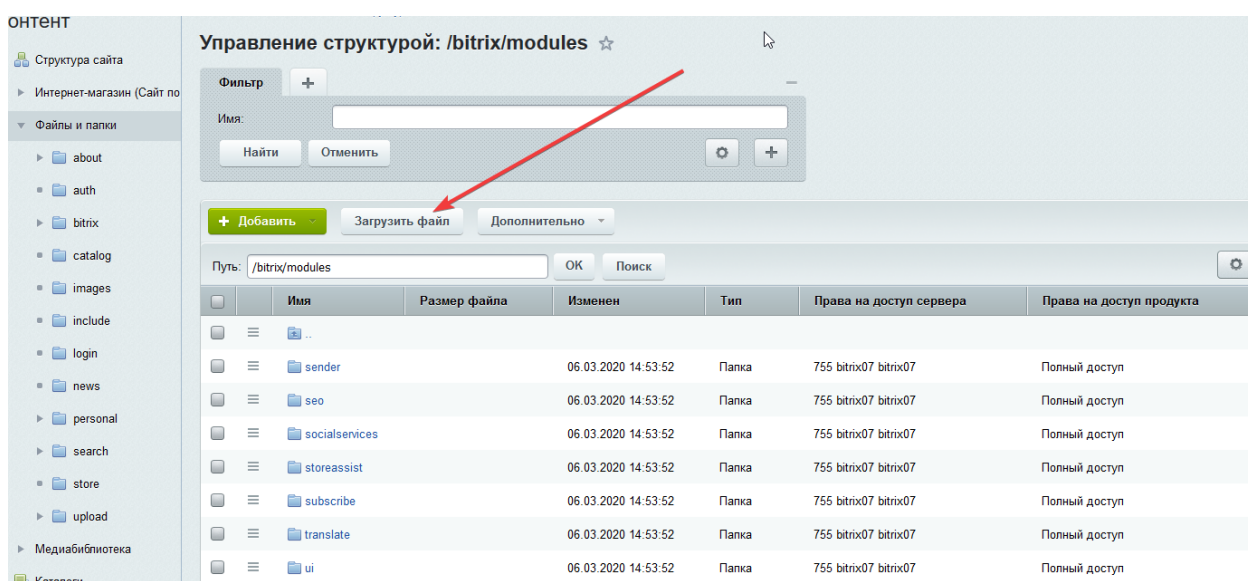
онтент

Структура сайта

Интернет-магазин (Сайт по

Файлы и папки

about

auth

bitrix

catalog

images

include

login

news

personal

search

store

upload

Медиабиблиотека

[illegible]

Управление структурой: /bitrix/modules

Фильтр +

Имя:

Найти Отменить

+ Добавить Загрузить файл Дополнительно

Путь: /bitrix/modules OK Поиск

| | | Имя | Размер файла | Изменен | Тип | Права на доступ сервера | Права на доступ продукта |
|---|---|---|---|---|---|---|---|
| | | .. | | | | | |
| | | sender | | 06.03.2020 14:53:52 | Папка | 755 bitrix07 bitrix07 | Полный доступ |
| | | seo | | 06.03.2020 14:53:52 | Папка | 755 bitrix07 bitrix07 | Полный доступ |
| | | socialservices | | 06.03.2020 14:53:52 | Папка | 755 bitrix07 bitrix07 | Полный доступ |
| | | storeassist | | 06.03.2020 14:53:52 | Папка | 755 bitrix07 bitrix07 | Полный доступ |
| | | subscribe | | 06.03.2020 14:53:52 | Папка | 755 bitrix07 bitrix07 | Полный доступ |
| | | translate | | 06.03.2020 14:53:52 | Папка | 755 bitrix07 bitrix07 | Полный доступ |
| | | ui | | 06.03.2020 14:53:52 | Папка | 755 bitrix07 bitrix07 | Полный доступ |